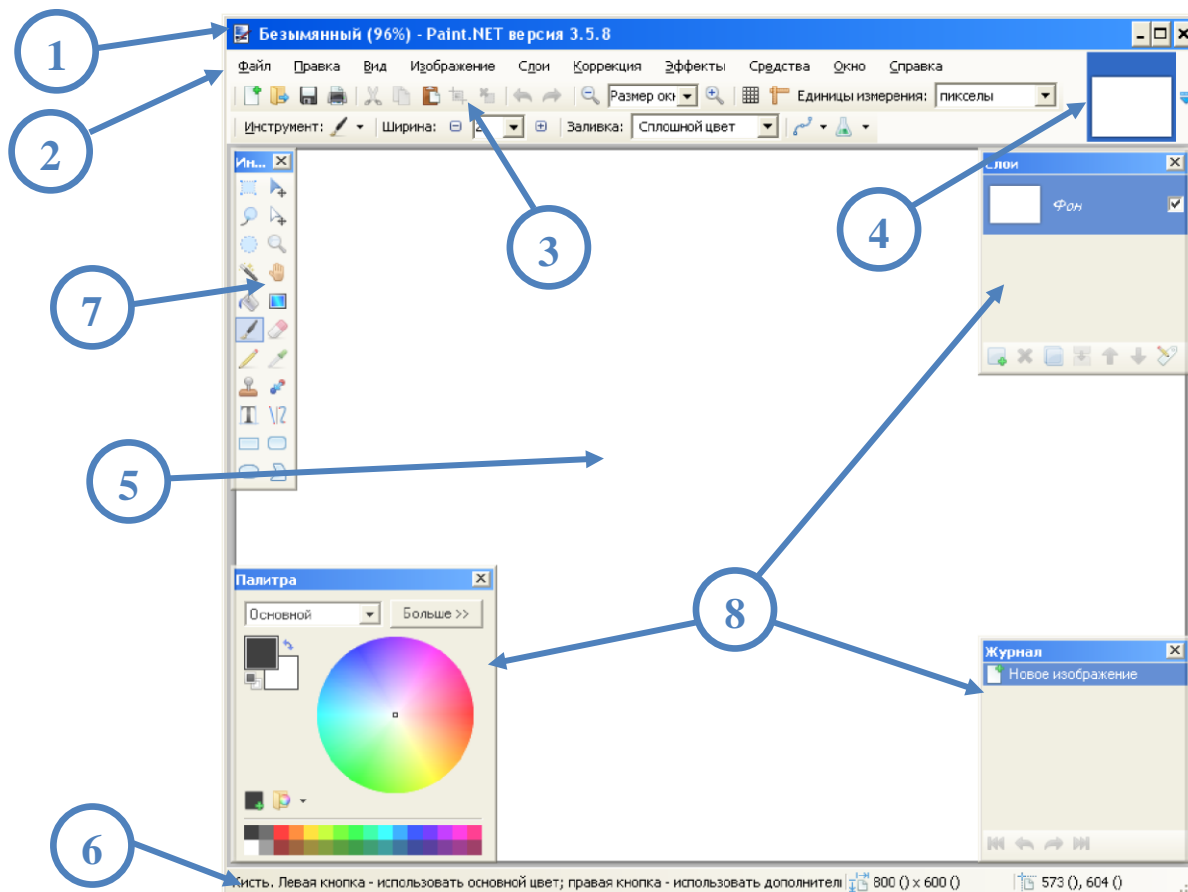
1
Безымянный (96%) - Paint.NET версия 3.5.8

2
Файл Правка Вид Изображение Слои Коррекция Эффекты Средства Окно Справка

Размер окн Единицы измерения: пикселы

Инструмент: Ширина: 2 Заливка: Сплошной цвет

Ин...

3

Слои
Фон

4

7

5

Палитра
Основной
Больше >>

8

Журнал
Новое изображение

6
Кисть. Левая кнопка - использовать основной цвет; правая кнопка - использовать дополнителі 800 () x 600 () 573 (), 604 ()